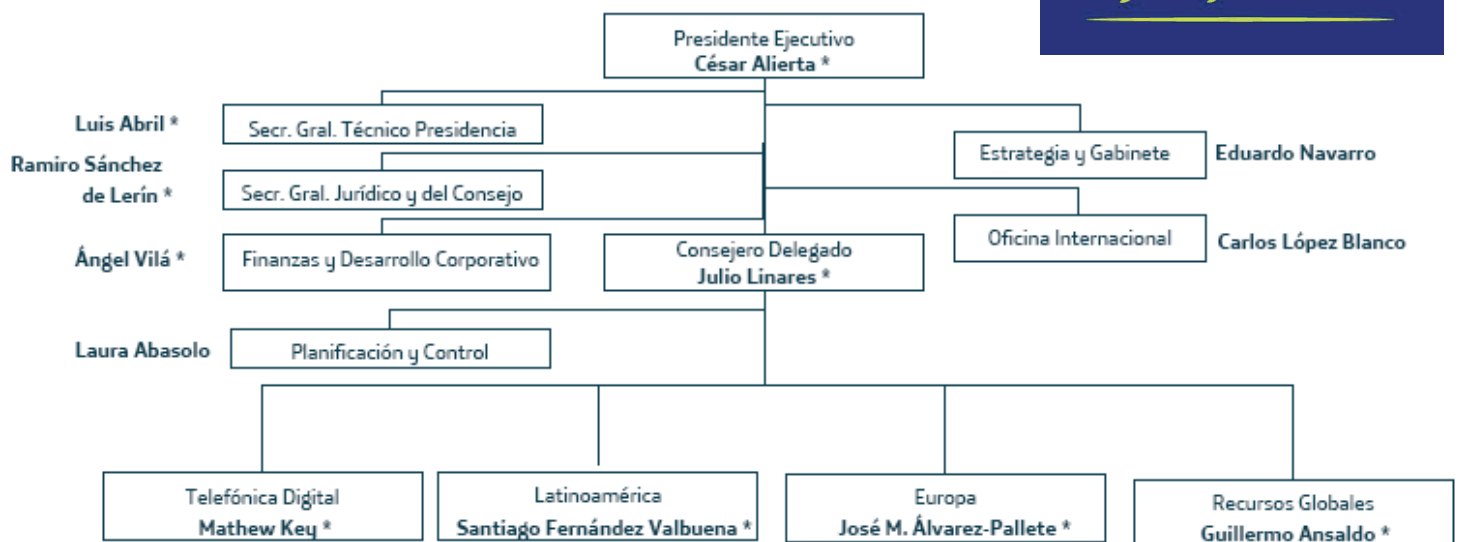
Presidente Ejecutivo
César Alierta *

Luis Abril * Secr. Gral. Técnico Presidencia

Ramiro Sánchez de Lerín * Secr. Gral. Jurídico y del Consejo

Ángel Vilá * Finanzas y Desarrollo Corporativo

Estrategia y Gabinete Eduardo Navarro

Oficina Internacional Carlos López Blanco

Consejero Delegado
Julio Linares *

Laura Abasolo Planificación y Control

Telefónica Digital
Mathew Key *

Latinoamérica
Santiago Fernández Valbuena *

Europa
José M. Álvarez-Pallete *

Recursos Globales
Guillermo Ansaldo *